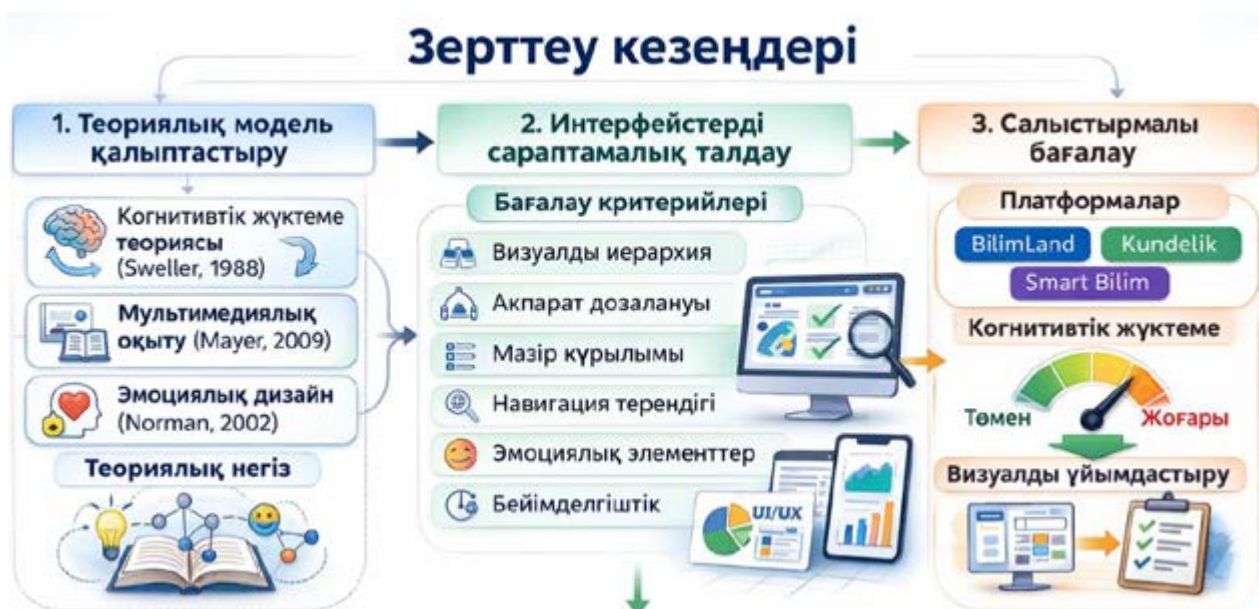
Зерттеу кезеңдері

1. Теориялық модель қалыптастыру

Когнитивтік жүктеме теориясы (Sweller, 1988)

Мультимедиялық оқыту (Mayer, 2009)

Эмоциялық дизайн (Norman, 2002)

Теориялық негіз

2. Интерфейстерді сараптамалық талдау

Бағалау критерийлері

Визуалды иерархия

Ақпарат дозалануы

Мәзір құрылымы

Навигация терендігі

Эмоциялық элементтер

Бейімделгіштік

UI/UX

3. Салыстырмалы бағалау

Платформалар

BilimLand

Kundelik

Smart Bilim

Когнитивтік жүктеме

Төмен

Жоғары

Визуалды ұйымдастыру